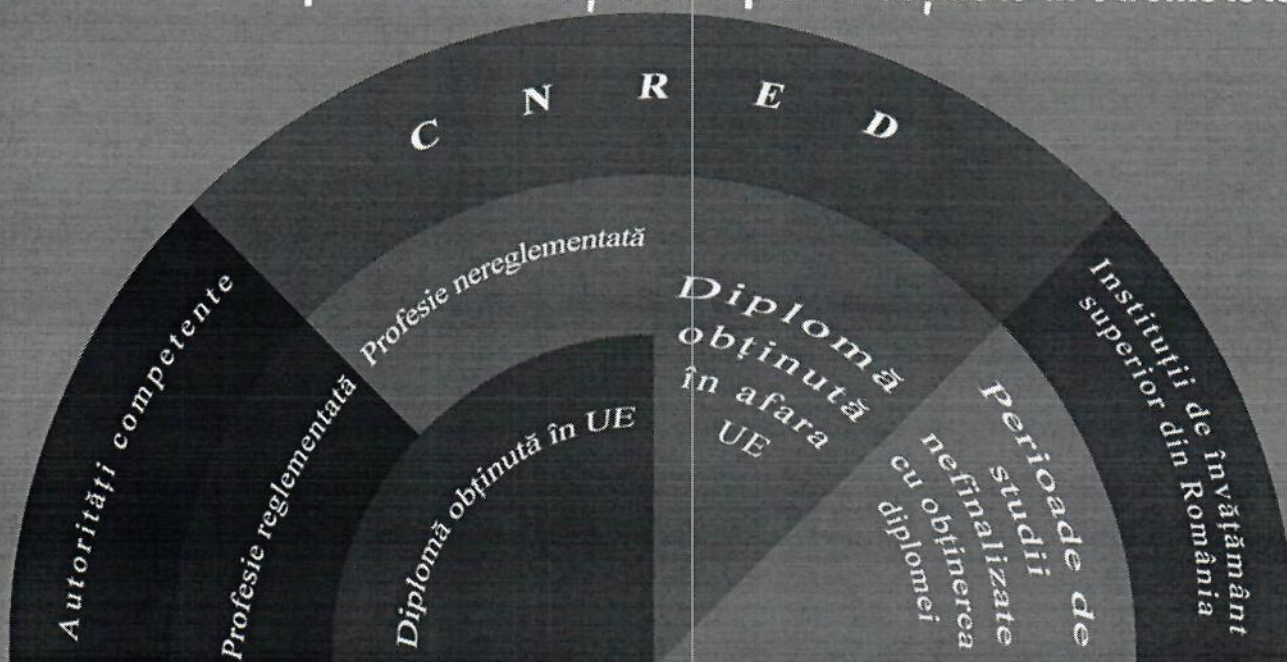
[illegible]

C N R E D

Autorități competente

Profesie reglementată

Profesie nereglementată

Diplomă obținută în UE

Diploma obținută în afara UE

Perioade de studii nefinalizate cu obținerea diplomei

Instituții de învățământ superior din România